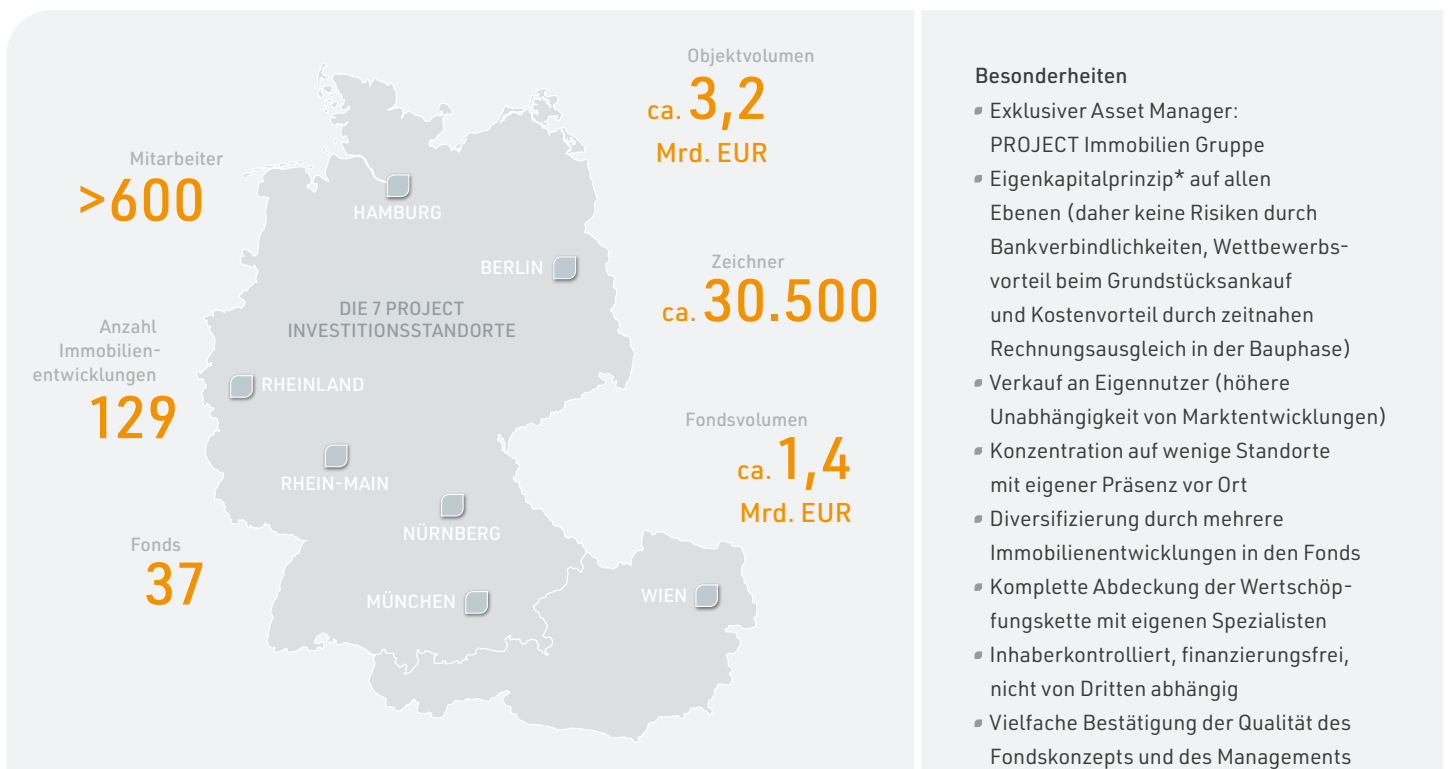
Objektvolumen
ca. 3,2
Mrd. EUR

Mitarbeiter
>600

HAMBURG

BERLIN

Zeichner
ca. 30.500

DIE 7 PROJECT INVESTITIONSSTANDORTE

Anzahl Immobilienentwicklungen
129

RHEINLAND

Fondsvolumen
ca. 1,4
Mrd. EUR

RHEIN-MAIN

NÜRNBERG

Fonds
37

MÜNCHEN

WIEN

Besonderheiten
- Exklusiver Asset Manager: PROJECT Immobilien Gruppe
- Eigenkapitalprinzip* auf allen Ebenen (daher keine Risiken durch Bankverbindlichkeiten, Wettbewerbsvorteil beim Grundstücksankauf und Kostenvorteil durch zeitnahen Rechnungsausgleich in der Bauphase)
- Verkauf an Eigennutzer (höhere Unabhängigkeit von Marktentwicklungen)
- Konzentration auf wenige Standorte mit eigener Präsenz vor Ort
- Diversifizierung durch mehrere Immobilienentwicklungen in den Fonds
- Komplette Abdeckung der Wertschöpfungskette mit eigenen Spezialisten
- Inhaberkontrolliert, finanzierungsfrei, nicht von Dritten abhängig
- Vielfache Bestätigung der Qualität des Fondskonzepts und des Managements